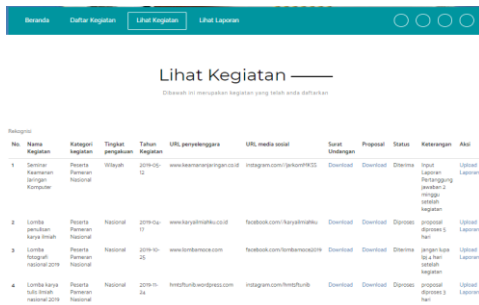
Beranda Daftar Kegiatan Lihat Kegiatan Lihat Laporan

Lihat Kegiatan

Dibawah ini merupakan kegiatan yang telah anda daftarkan

Rekognisi

| No. | Nama Kegiatan | Kategori kegiatan | Tingkat pengakuan | Tahun Kegiatan | URL penyelenggara | URL media sosial | Surat Undangan | Proposal | Status | Keterangan | Aksi |
|---|---|---|---|---|---|---|---|---|---|---|---|
| 1 | Seminar Keamanan Jaringan Komputer | Peserta Pameran Nasional | Wilayah | 2019-05-12 | www.keamananjaringan.co.id | instagram.com/@JarkomMKSS | Download | Download | Diterima | Input Laporan Pertanggung jawaban 2 minggu setelah kegiatan | Upload Laporan |
| 2 | Lomba penulisan karya ilmiah | Peserta Pameran Nasional | Nasional | 2019-09-17 | www.karyailmiahku.co.id | facebook.com/@karyailmiahku | Download | Download | Diproses | proposal diproses 5 hari | |
| 3 | Lomba fotografi nasional 2019 | Peserta Pameran Nasional | Nasional | 2019-10-25 | www.lombamoce.com | facebook.com/lombamoce2019 | Download | Download | Diterima | jangan lupa lpj 4 hari setelah kegiatan | Upload Laporan |
| 4 | Lomba karya tulis ilmiah nasional 2019 | Peserta Pameran Nasional | Nasional | 2019-11-24 | fmtsftunib.wordpress.com | instagram.com/fmtsftunib | Download | Download | Diproses | proposal diproses 5 hari | |